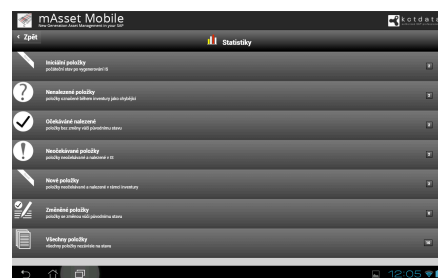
mAsset Mobile
New Generation Asset Management in your SAP

kotdata

< Zpět

Statistiky

Iniciální položky
počáteční stav po vygenerování III

Nenalezené položky
položky označené během inventury jako chybějící

Očekávané nalezené
položky bez změny vůči původnímu stavu

Neočekávané položky
položky neočekávané a nalezené v III

Nové položky
položky neočekávané a nalezené v rámci inventury

Změněné položky
položky se změnou vůči původnímu stavu

Všechny položky
všechny položky nezávisle na stavu

12:05